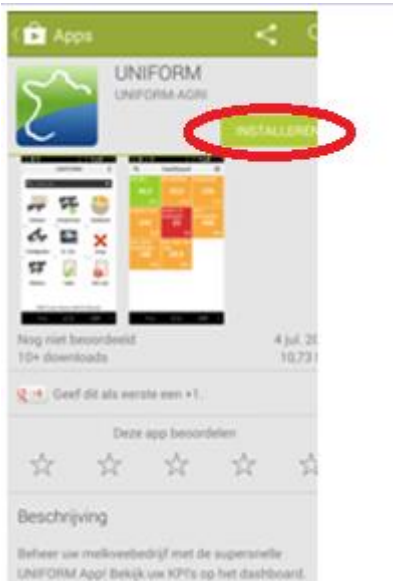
Apps

UNIFORM
UNIFORM-AGRI

INSTALLEREN

UNIFORM

Dashboard

Nog niet beoordeeld
10+ downloads

4 jul. 20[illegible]
10,73 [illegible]

Geef dit als eerste een +1.

Deze app beoordelen

Beschrijving

Beheer uw melkveebedrijf met de supersnelle UNIFORM App! Bekijk uw KPI's op het dashboard.